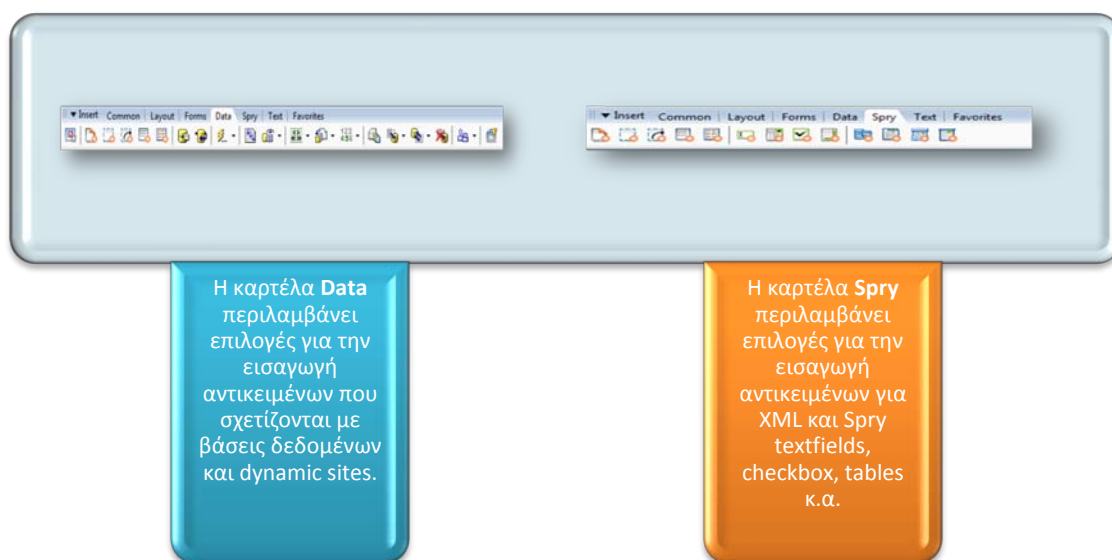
▾ Insert Common Layout Forms Data Spry Text Favorites

▾ Insert Common Layout Forms Data Spry Text Favorites

Η καρτέλα **Data** περιλαμβάνει επιλογές για την εισαγωγή αντικειμένων που σχετίζονται με βάσεις δεδομένων και dynamic sites.

Η καρτέλα **Spry** περιλαμβάνει επιλογές για την εισαγωγή αντικειμένων για XML και Spry textfields, checkbox, tables κ.α.